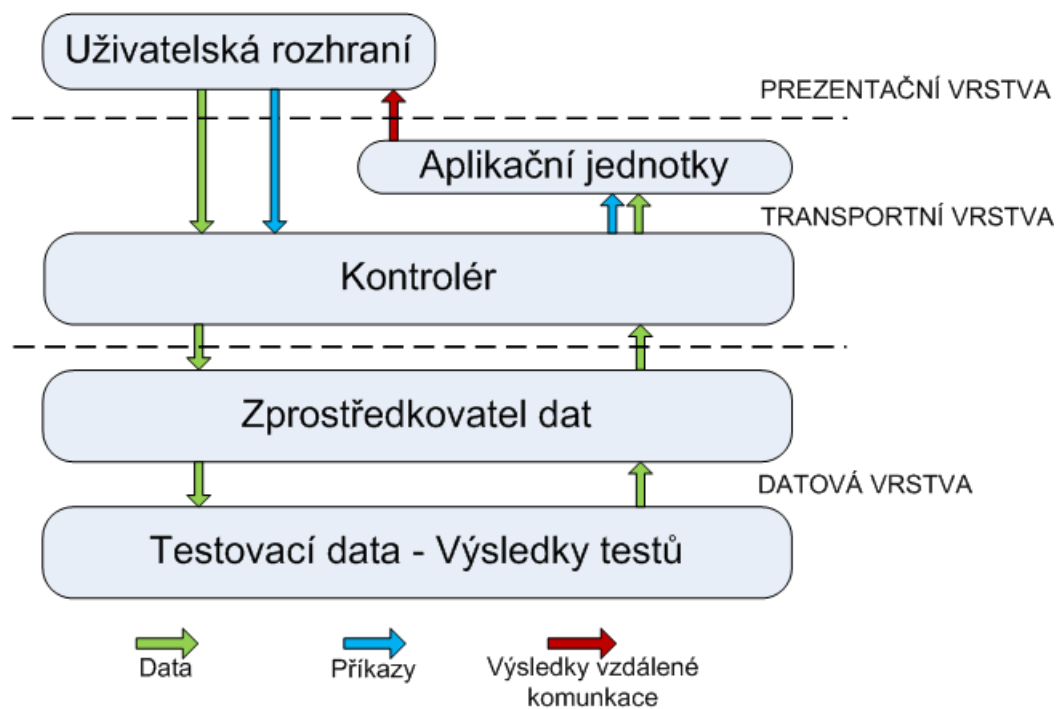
Uživatelská rozhraní

PREZENTAČNÍ VRSTVA

Aplikační jednotky

TRANSPORTNÍ VRSTVA

Kontrolér

Zprostředkovatel dat

DATOVÁ VRSTVA

Testovací data - Výsledky testů

Data

Příkazy

Výsledky vzdálené komunkace